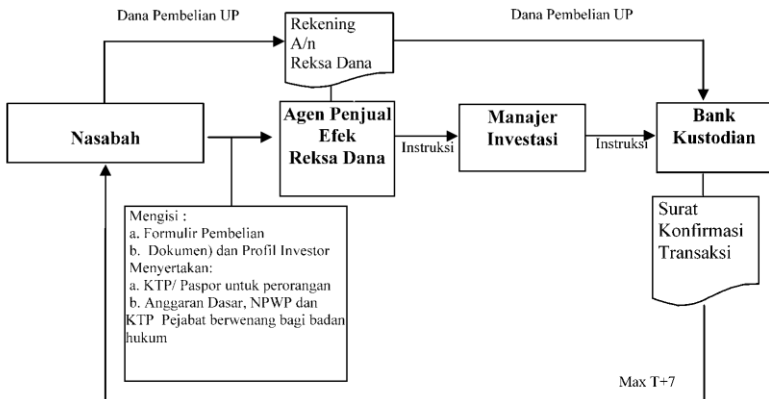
Dana Pembelian UP

Rekening
A/n
Reksa Dana

Dana Pembelian UP

Nasabah

Agen Penjual Efek Reksa Dana

Instruksi

Manajer Investasi

Instruksi

Bank Kustodian

Mengisi :
a. Formulir Pembelian
b. Dokumen) dan Profil Investor
Menyertakan:
a. KTP/ Paspor untuk perorangan
b. Anggaran Dasar, NPWP dan KTP Pejabat berwenang bagi badan hukum

Surat Konfirmasi Transaksi

Max T+7